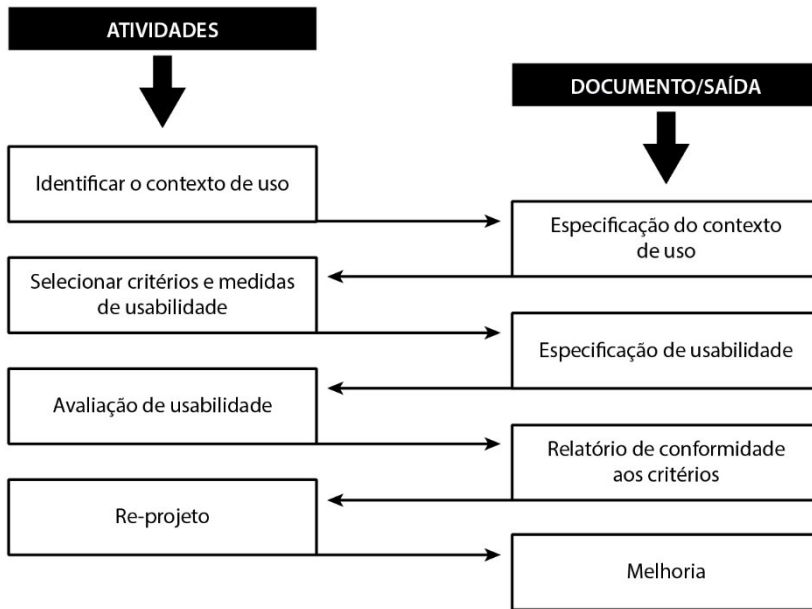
ATIVIDADES

DOCUMENTO/SAÍDA

Identificar o contexto de uso

Especificação do contexto de uso

Selecionar critérios e medidas de usabilidade

Especificação de usabilidade

Avaliação de usabilidade

Relatório de conformidade aos critérios

Re-projeto

Melhoria